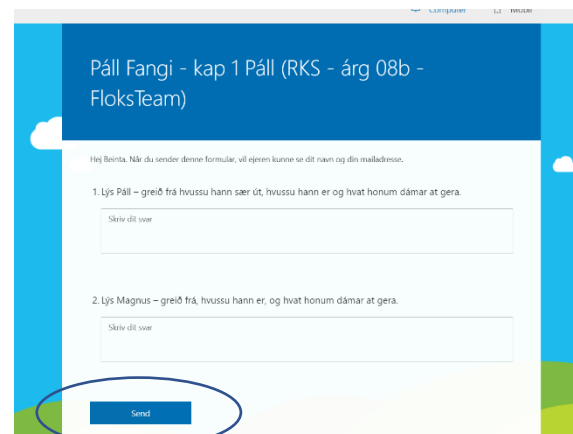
Computer Mobil

Páll Fangi - kap 1 Páll (RKS - árg 08b - FloksTeam)

Hej Beinta. Når du sender denne formular, vil ejeren kunne se dit navn og din mailadresse.

1. Lýs Páll – greið frá hvussu hann sær út, hvussu hann er og hvat honum dámar at gera.

Skriv dit svar

2. Lýs Magnus – greið frá, hvussu hann er, og hvat honum dámar at gera.

Skriv dit svar

Send